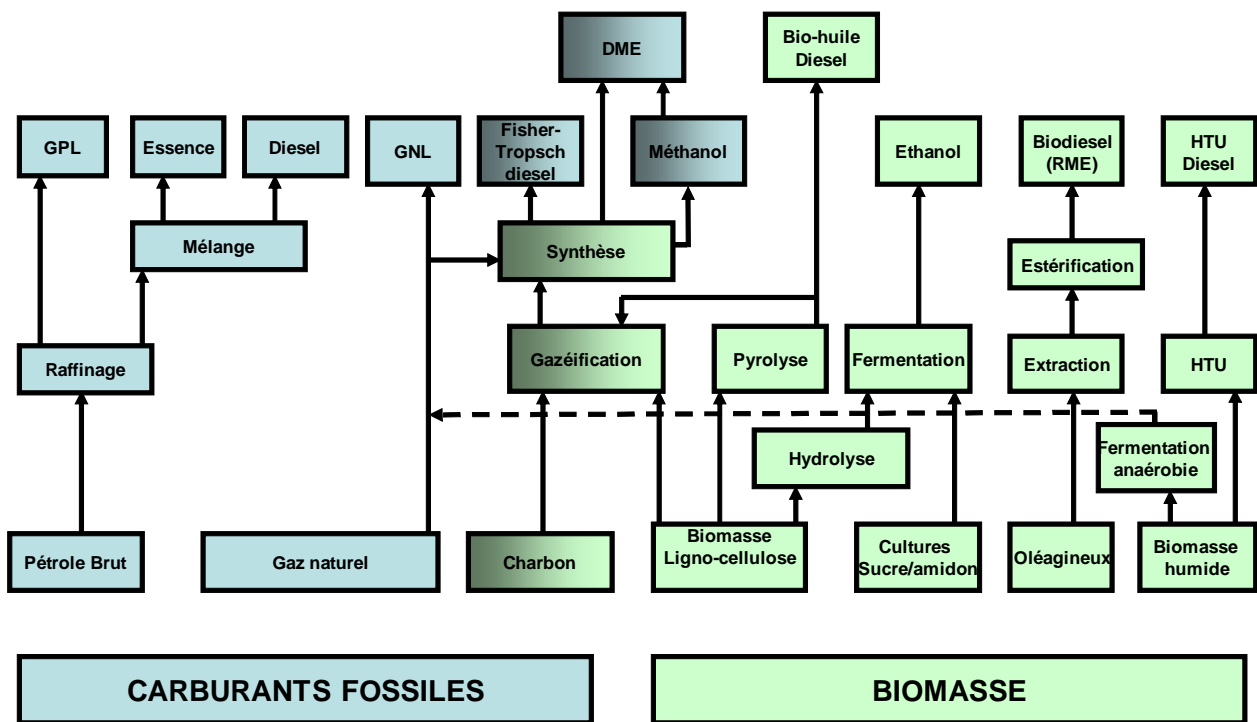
DME

Bio-huile Diesel

GPL

Essence

Diesel

GNL

Fisher-Tropsch diesel

Méthanol

Ethanol

Biodiesel (RME)

HTU Diesel

Mélange

Synthèse

Estérification

Raffinage

Gazéification

Pyrolyse

Fermentation

Extraction

HTU

Hydrolyse

Fermentation anaérobie

Pétrole Brut

Gaz naturel

Charbon

Biomasse Ligno-cellulose

Cultures Sucre/amidon

Oléagineux

Biomasse humide

CARBURANTS FOSSILES

BIOMASSE